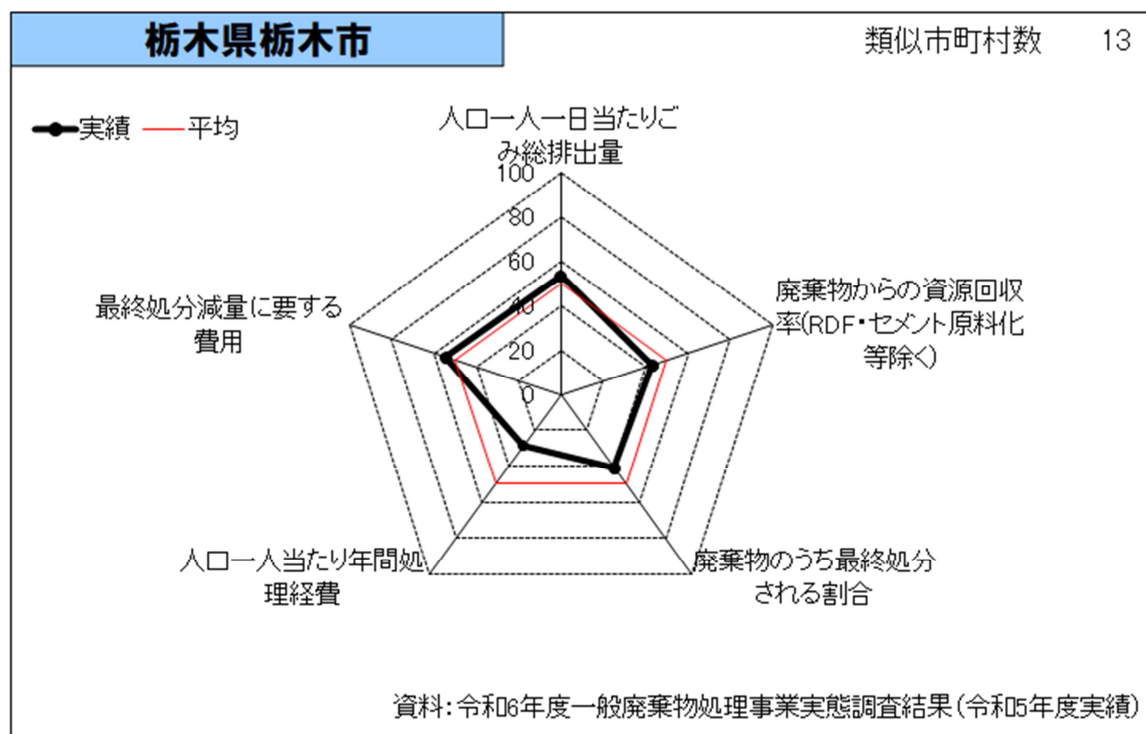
栃木県栃木市

類似市町村数　13

実績　平均

人口一人一日当たりごみ総排出量

100
80
60
40
20
0

廃棄物からの資源回収率(RDF・セメント原料化等除く)

廃棄物のうち最終処分される割合

人口一人当たり年間処理経費

最終処分減量に要する費用

資料：令和6年度一般廃棄物処理事業実態調査結果（令和5年度実績）